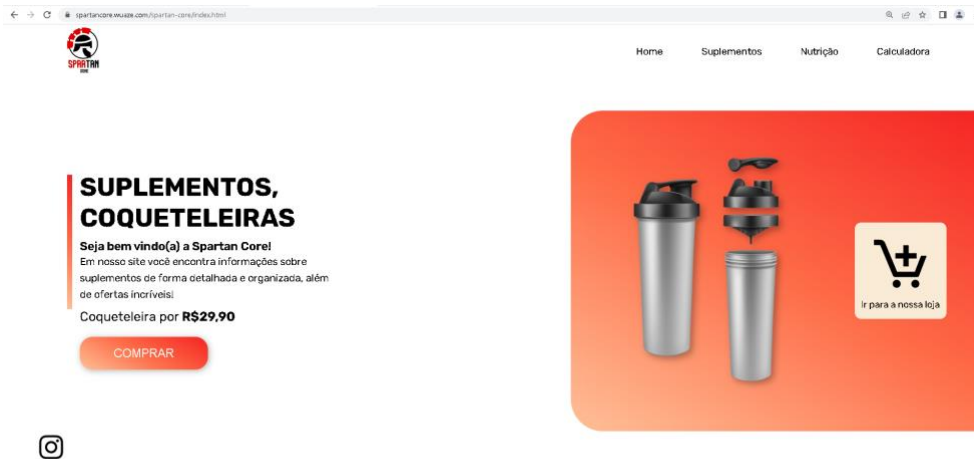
spartancore.wuaze.com/spartan-core/index.html

SPARTAN

Home Suplementos Nutrição Calculadora

SUPLEMENTOS, COQUETELEIRAS

Seja bem vindo(a) a Spartan Core!

Em nosso site você encontra informações sobre suplementos de forma detalhada e organizada, além de ofertas incríveis!

Coqueteleira por **R$29,90**

COMPRAR

Ir para a nossa loja